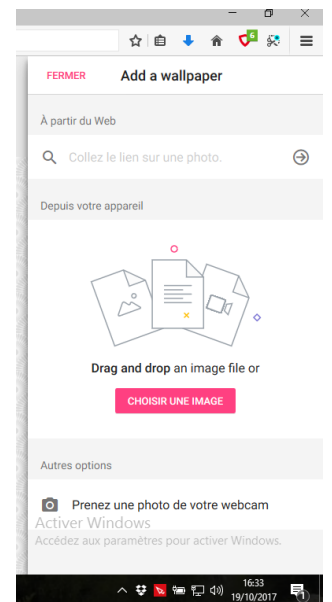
FERMER Add a wallpaper

À partir du Web

Collez le lien sur une photo.

Depuis votre appareil

Drag and drop an image file or

CHOISIR UNE IMAGE

Autres options

Prenez une photo de votre webcam

Activer Windows
Accédez aux paramètres pour activer Windows.

16:33
19/10/2017